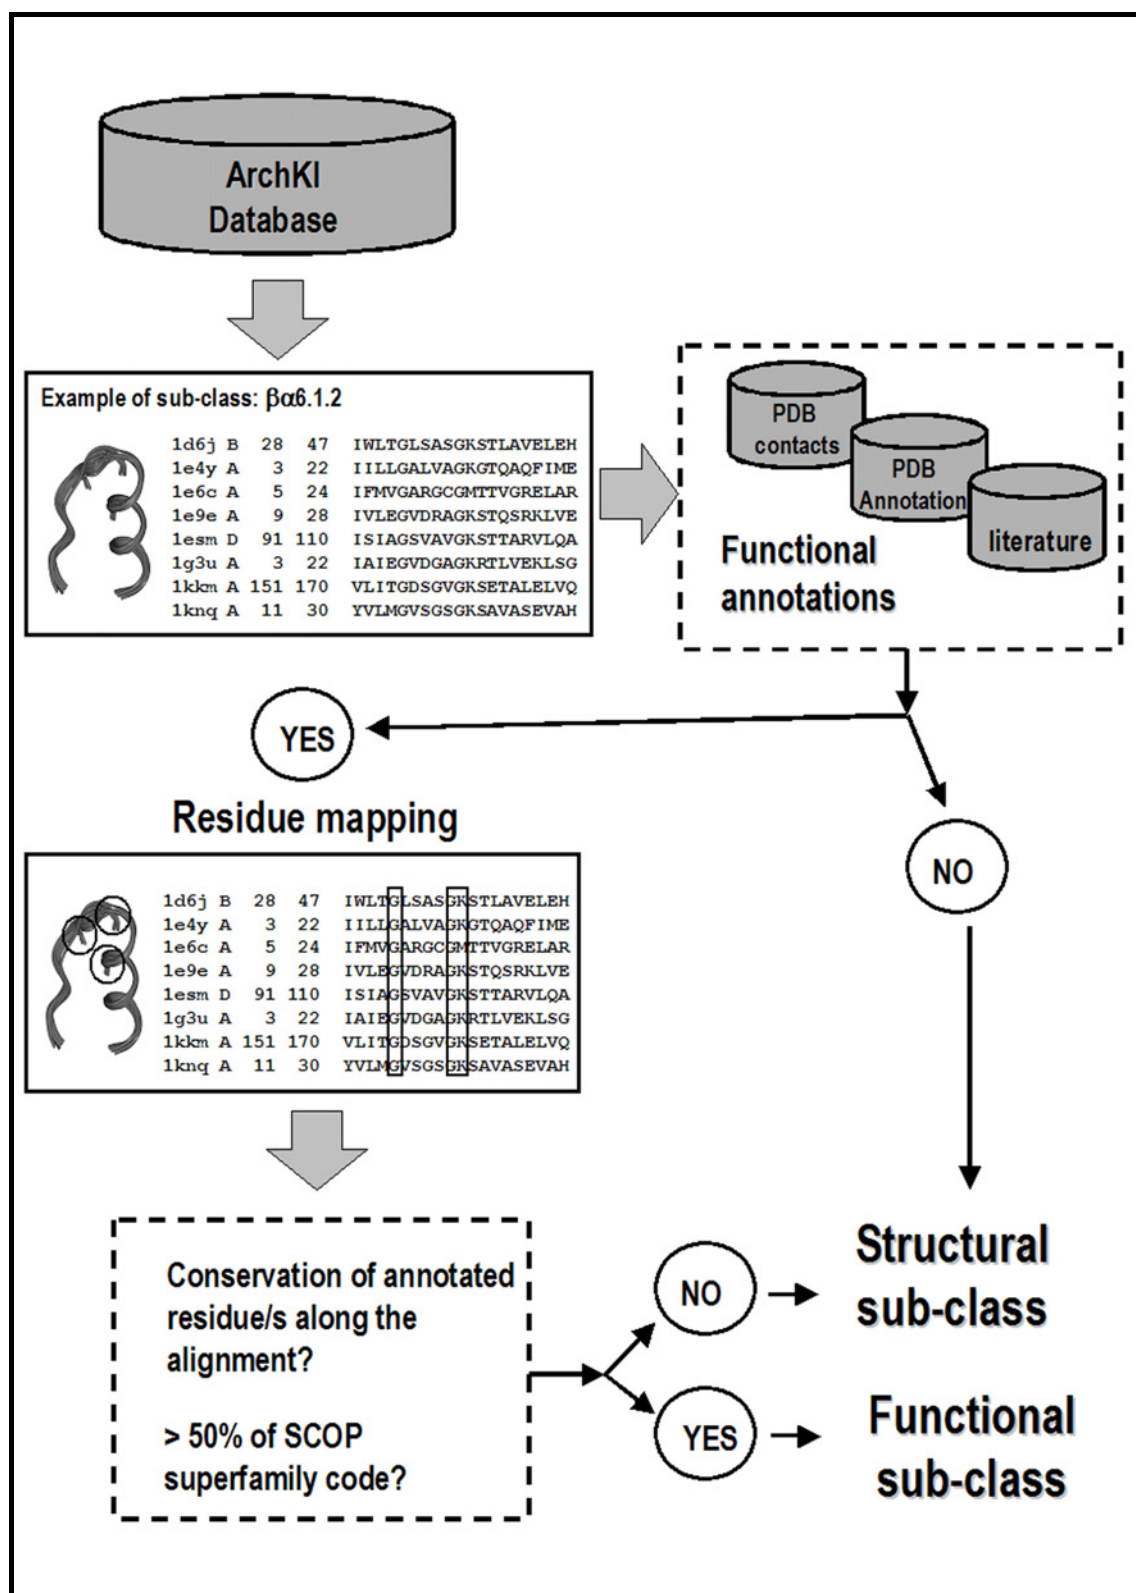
ArchKI Database

Example of sub-class: βα6.1.2

| | | | | |
|---|---|---|---|---|
| 1d6j | B | 28 | 47 | IWLTGLSASGKSTLAVELEH |
| 1e4y | A | 3 | 22 | IILLGALVAGKGTQAQFIME |
| 1e6c | A | 5 | 24 | IFMVGARGCGMTTVGRELAR |
| 1e9e | A | 9 | 28 | IVLEGVDRAGKSTQSRKLVE |
| 1esm | D | 91 | 110 | ISIAGSVAVGKSTTARVLQA |
| 1g3u | A | 3 | 22 | IAIEGVDGAGKRTLVEKLSG |
| 1kkm | A | 151 | 170 | VLITGDSGVGKSETALELVQ |
| 1knq | A | 11 | 30 | YVLMGVSGSGKSAVASEVAH |

PDB contacts

PDB Annotation

literature

Functional annotations

YES

NO

Residue mapping

| | | | | |
|---|---|---|---|---|
| 1d6j | B | 28 | 47 | IWLTGLSASGKSTLAVELEH |
| 1e4y | A | 3 | 22 | IILLGALVAGKGTQAQFIME |
| 1e6c | A | 5 | 24 | IFMVGARGCGMTTVGRELAR |
| 1e9e | A | 9 | 28 | IVLEGVDRAGKSTQSRKLVE |
| 1esm | D | 91 | 110 | ISIAGSVAVGKSTTARVLQA |
| 1g3u | A | 3 | 22 | IAIEGVDGAGKRTLVEKLSG |
| 1kkm | A | 151 | 170 | VLITGDSGVGKSETALELVQ |
| 1knq | A | 11 | 30 | YVLMGVSGSGKSAVASEVAH |

Conservation of annotated residue/s along the alignment?

> 50% of SCOP superfamily code?

NO

YES

Structural sub-class

Functional sub-class